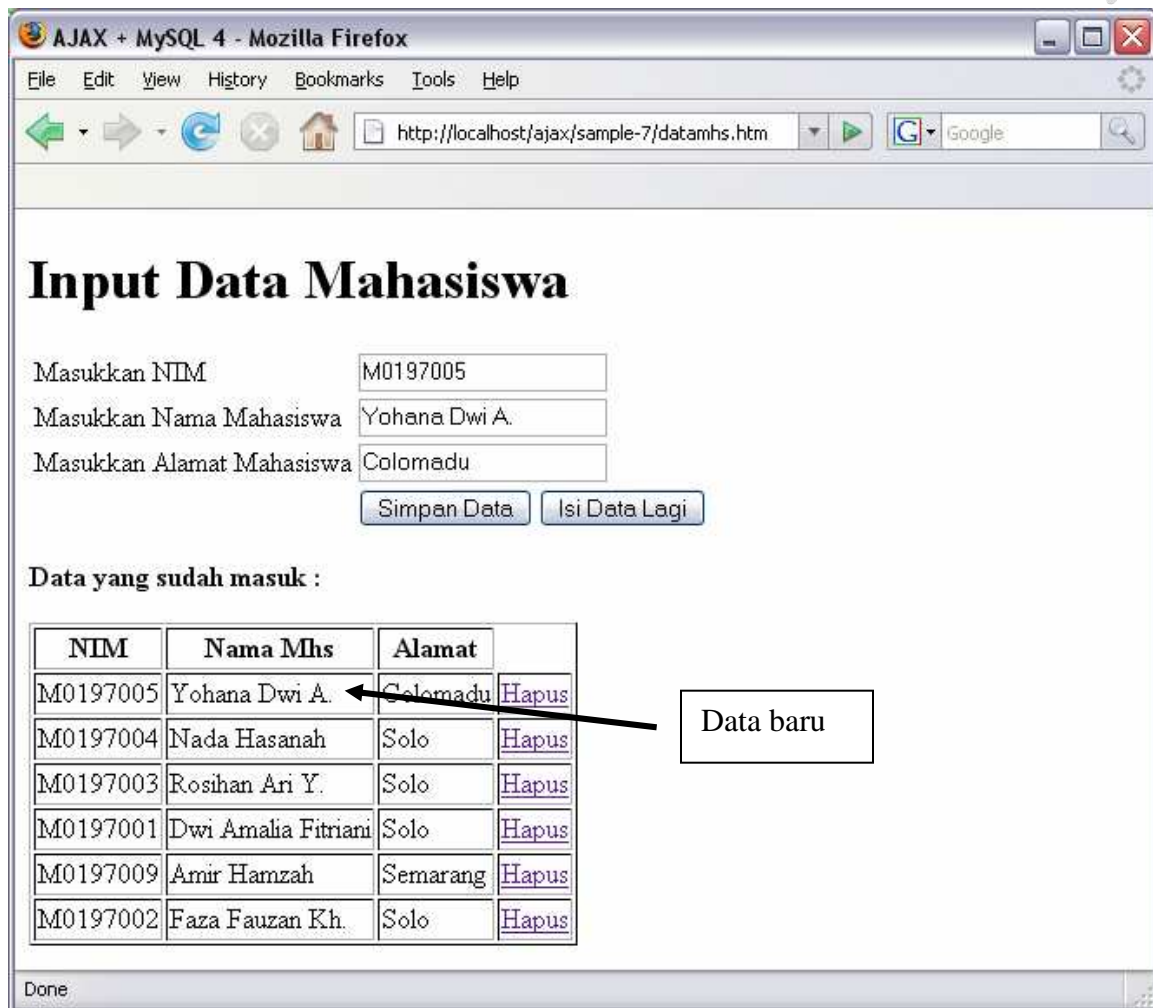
AJAX + MySQL 4 - Mozilla Firefox

File Edit View History Bookmarks Tools Help

http://localhost/ajax/sample-7/datamhs.htm

Google

# Input Data Mahasiswa

Masukkan NIM M0197005
Masukkan Nama Mahasiswa Yohana Dwi A.
Masukkan Alamat Mahasiswa Colomadu
Simpan Data Isi Data Lagi

**Data yang sudah masuk :**

| NIM | Nama Mhs | Alamat | |
|---|---|---|---|
| M0197005 | Yohana Dwi A. | Colomadu | Hapus |
| M0197004 | Nada Hasanah | Solo | Hapus |
| M0197003 | Rosihan Ari Y. | Solo | Hapus |
| M0197001 | Dwi Amalia Fitriani | Solo | Hapus |
| M0197009 | Amir Hamzah | Semarang | Hapus |
| M0197002 | Faza Fauzan Kh. | Solo | Hapus |

Data baru

Done